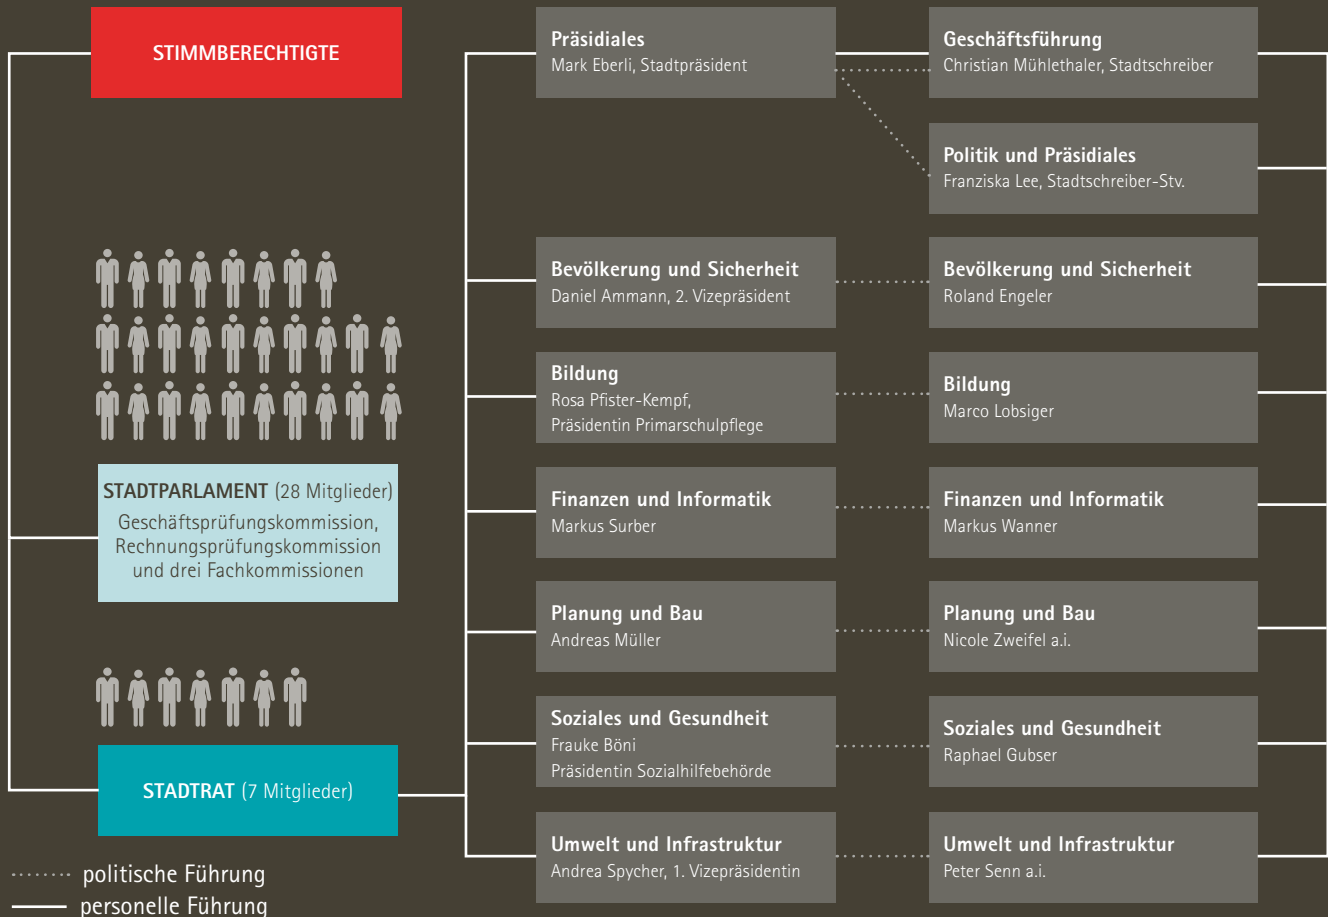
STIMMBERECHTIGTE

STADTPARLAMENT (28 Mitglieder)
Geschäftsprüfungskommission, Rechnungsprüfungskommission und drei Fachkommissionen

STADTRAT (7 Mitglieder)

politische Führung
personelle Führung

Präsidiales
Mark Eberli, Stadtpräsident

Bevölkerung und Sicherheit
Daniel Ammann, 2. Vizepräsident

Bildung
Rosa Pfister-Kempf,
Präsidentin Primarschulpflege

Finanzen und Informatik
Markus Surber

Planung und Bau
Andreas Müller

Soziales und Gesundheit
Frauke Böni
Präsidentin Sozialhilfebehörde

Umwelt und Infrastruktur
Andrea Spycher, 1. Vizepräsidentin

Geschäftsführung
Christian Mühlethaler, Stadtschreiber

Politik und Präsidiales
Franziska Lee, Stadtschreiber-Stv.

Bevölkerung und Sicherheit
Roland Engeler

Bildung
Marco Lobsiger

Finanzen und Informatik
Markus Wanner

Planung und Bau
Nicole Zweifel a.i.

Soziales und Gesundheit
Raphael Gubser

Umwelt und Infrastruktur
Peter Senn a.i.